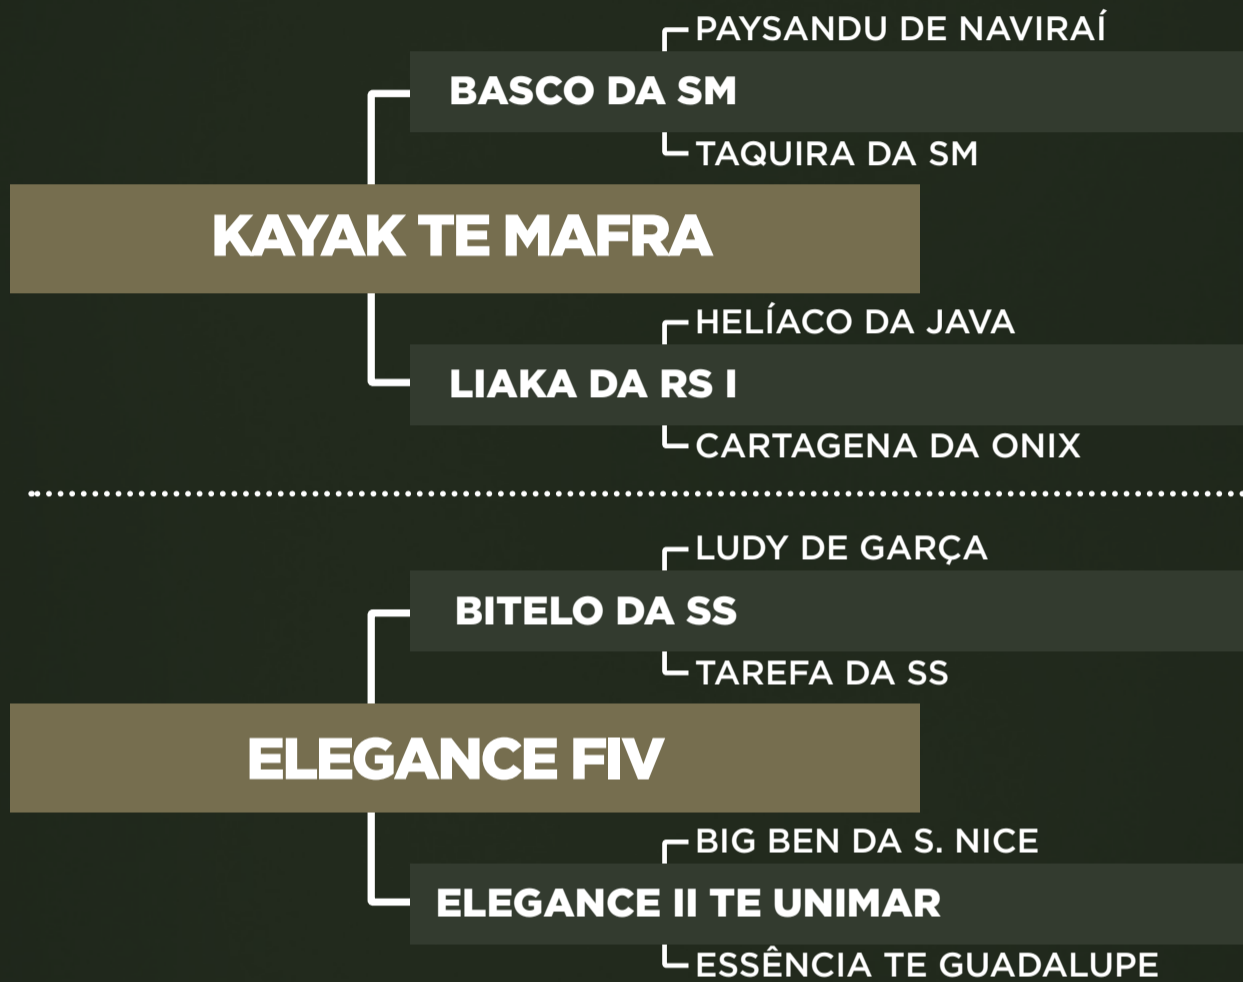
PAYSANDU DE NAVIRAÍ
BASCO DA SM
TAQUIRA DA SM
KAYAK TE MAFRA
HELÍACO DA JAVA
LIAKA DA RS I
CARTAGENA DA ONIX

LUDY DE GARÇA
BITELO DA SS
TAREFA DA SS
ELEGANCE FIV
BIG BEN DA S. NICE
ELEGANCE II TE UNIMAR
ESSÊNCIA TE GUADALUPE